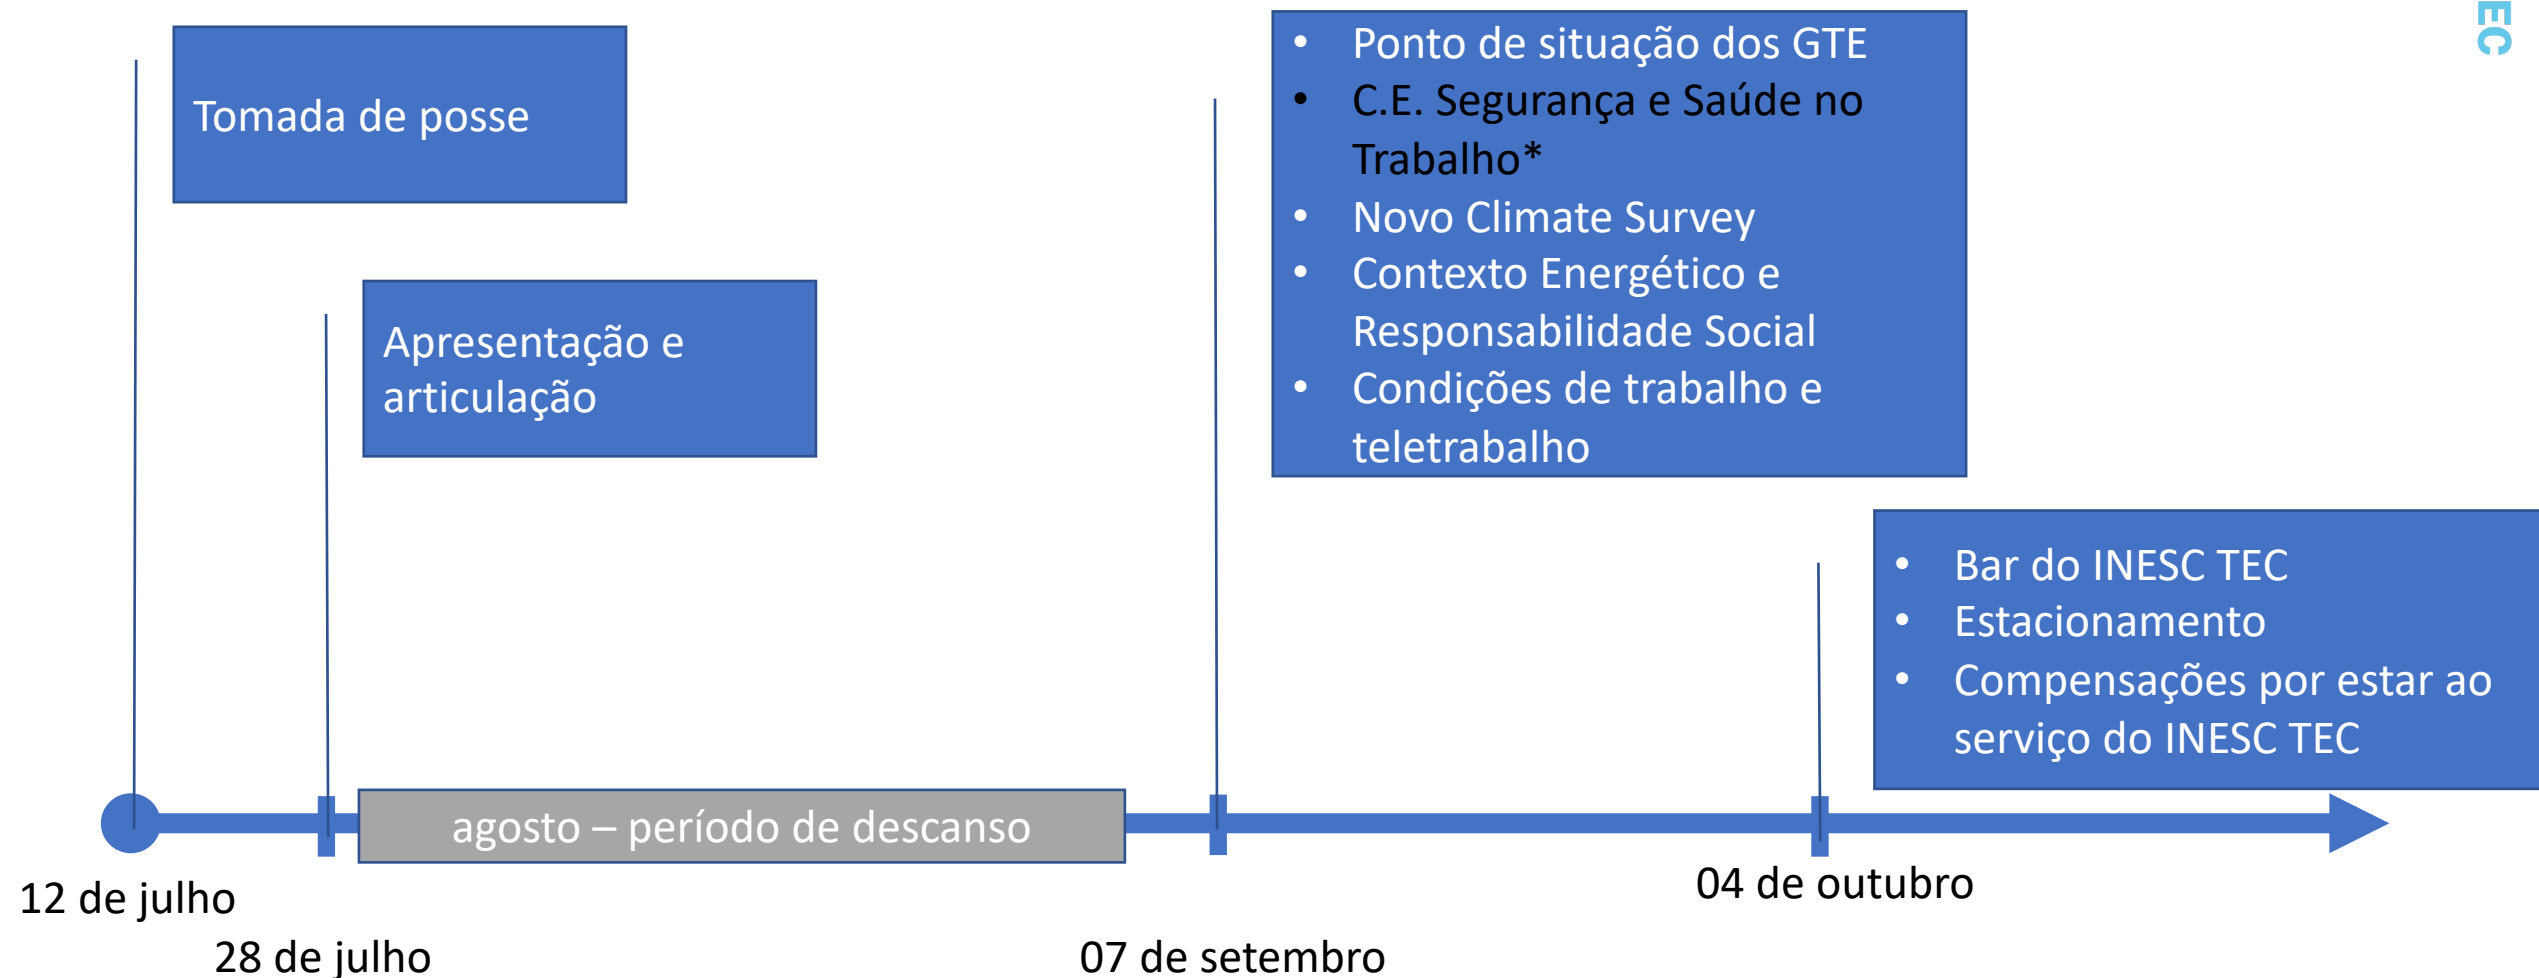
Tomada de posse

Apresentação e articulação

- Ponto de situação dos GTE
- C.E. Segurança e Saúde no Trabalho*
- Novo Climate Survey
- Contexto Energético e Responsabilidade Social
- Condições de trabalho e teletrabalho

EC

- Bar do INESC TEC
- Estacionamento
- Compensações por estar ao serviço do INESC TEC

agosto – período de descanso

12 de julho

28 de julho

07 de setembro

04 de outubro